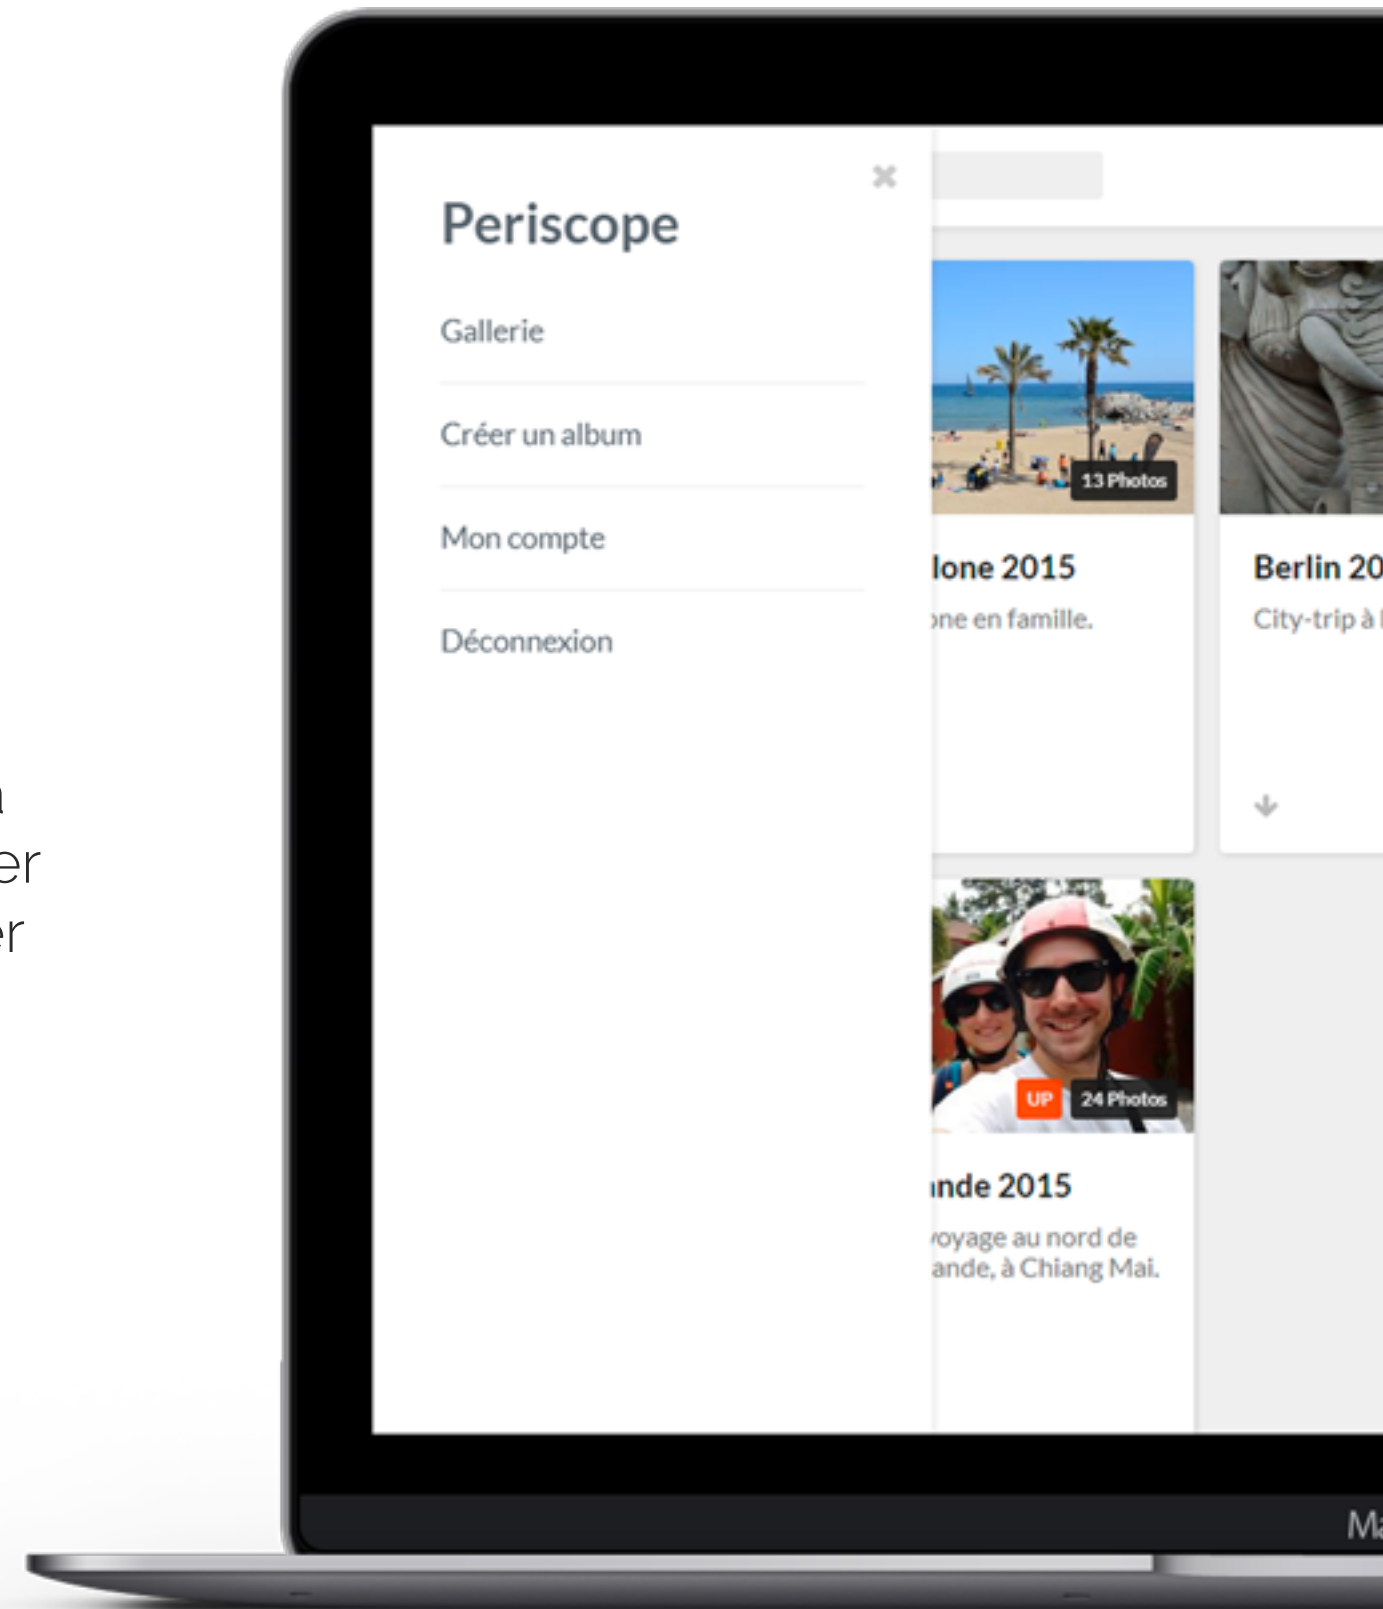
a
er
er

×

Periscope

Gallerie

Créer un album

Mon compte

Déconnexion

13 Photos

lone 2015

one en famille.

Berlin 20

City-trip à

UP 24 Photos

nde 2015

voyage au nord de
ande, à Chiang Mai.

Ma